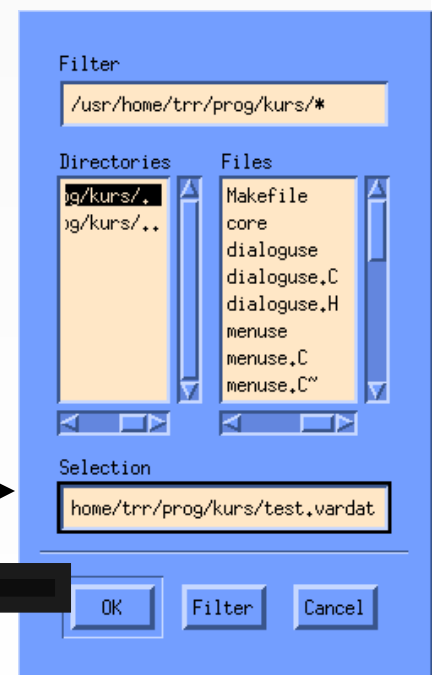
Filter

/usr/home/trr/prog/kurs/*

Directories

g/kurs/.
g/kurs/..

Files

Makefile
core
dialoguse
dialoguse.C
dialoguse.H
menuse
menuse.C
menuse.C~

Selection

home/trr/prog/kurs/test.vardat

OK

Filter

Cancel